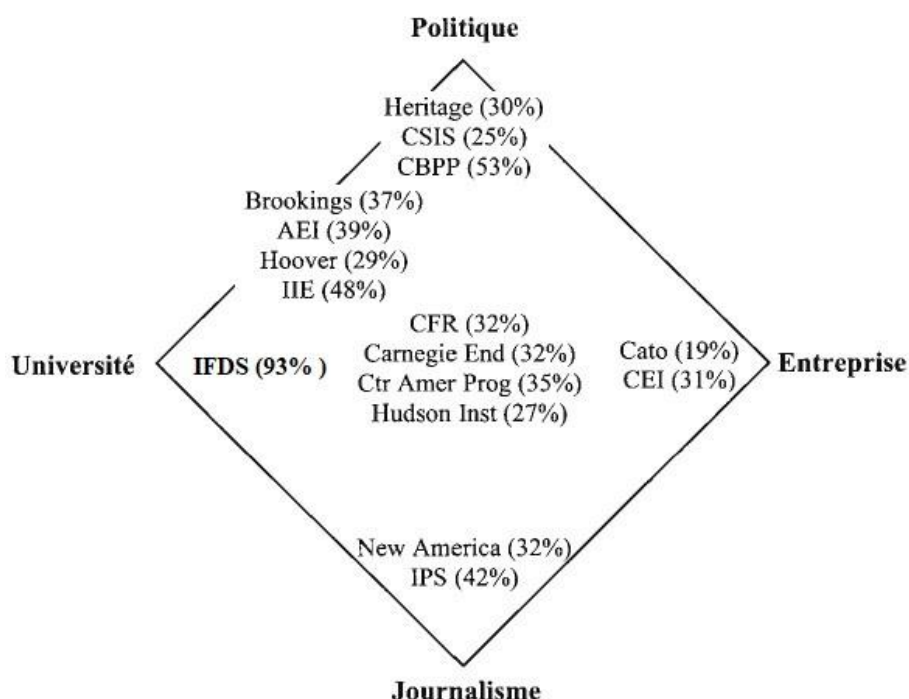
Politique

Heritage (30%)
CSIS (25%)
CBPP (53%)

Brookings (37%)
AEI (39%)
Hoover (29%)
IIE (48%)

Université

IFDS (93% )

CFR (32%)
Carnegie End (32%)
Ctr Amer Prog (35%)
Hudson Inst (27%)

Cato (19%)
CEI (31%)

Entreprise

New America (32%)
IPS (42%)

Journalisme